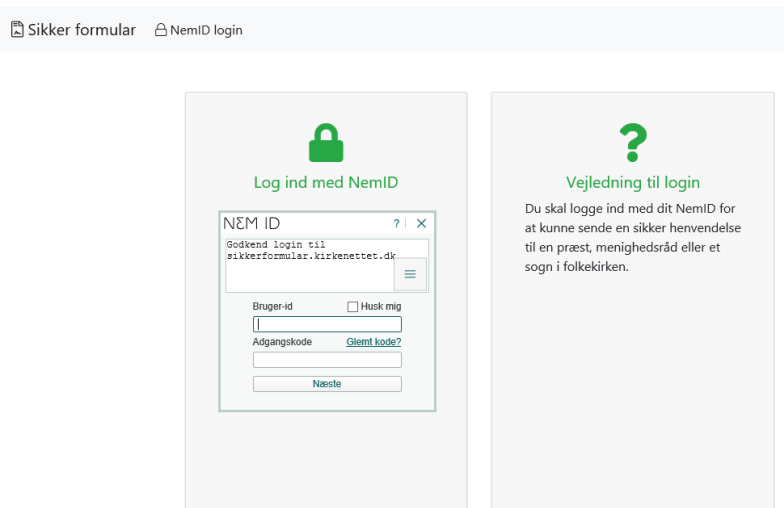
Sikker formular NemID login

Log ind med NemID

NEM ID ? | ✕

Godkend login til sikkerformular.kirkenettet.dk

Bruger-id
Husk mig
Adgangskode
Glemt kode?
Næste

?

Vejledning til login

Du skal logge ind med dit NemID for at kunne sende en sikker henvendelse til en præst, menighedsråd eller et sogn i folkekirken.